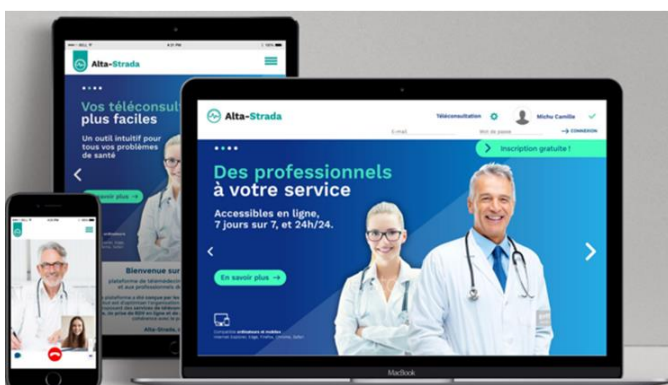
Alta-Strada

Vos téléconsult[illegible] plus faciles

Un outil intuitif pour tous vos problèmes de santé

En savoir plus →

Bienvenue sur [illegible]

Alta-Strada

Téléconsultation

Michu Camille

E-mail

Mot de passe

→ CONNEXION

Inscription gratuite !

Des professionnels à votre service

Accessibles en ligne, 7 jours sur 7, et 24h/24.

En savoir plus →

MacBook